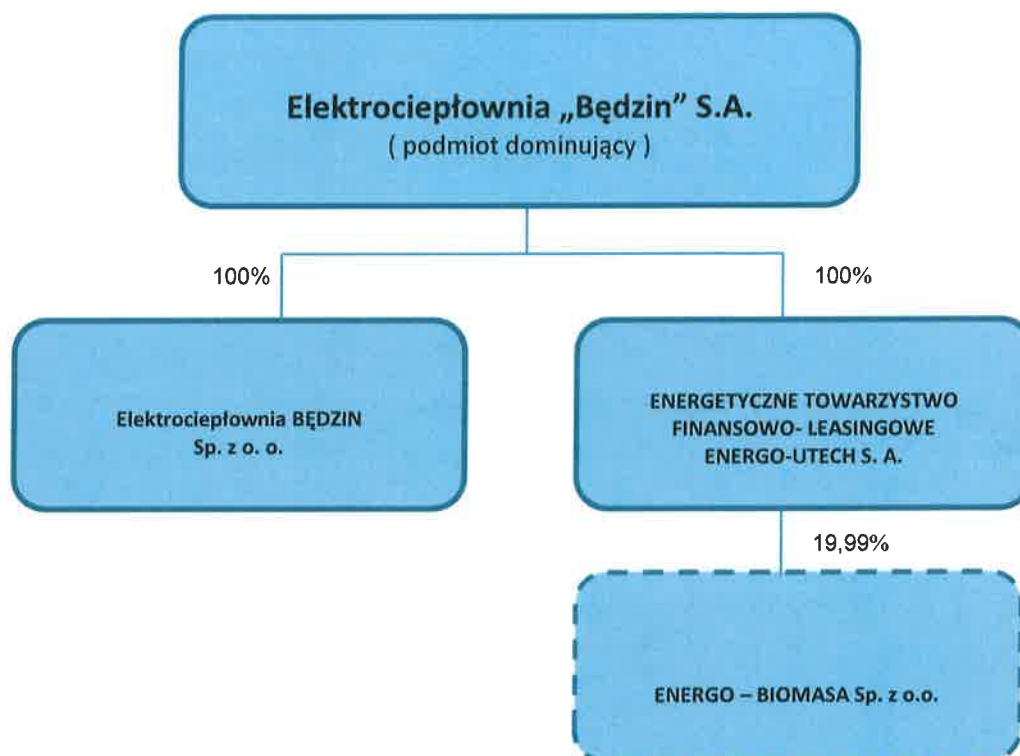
Elektrociepłownia „Będzin" S.A.
( podmiot dominujący )

100%

100%

Elektrociepłownia BĘDZIN Sp. z o. o.

ENERGETYCZNE TOWARZYSTWO FINANSOWO- LEASINGOWE ENERGO-UTECH S. A.

19,99%

ENERGO – BIOMASA Sp. z o.o.